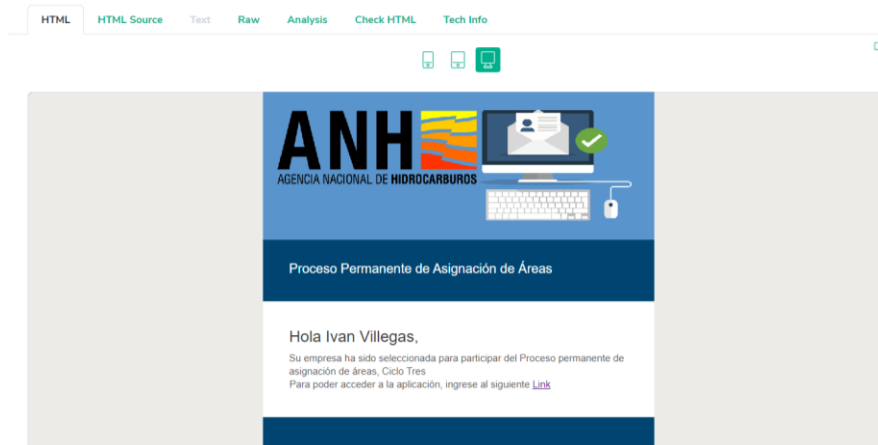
HTML HTML Source Text Raw Analysis Check HTML Tech Info

ANH
AGENCIA NACIONAL DE HIDROCARBUROS

Proceso Permanente de Asignación de Áreas

Hola Ivan Villegas,

Su empresa ha sido seleccionada para participar del Proceso permanente de asignación de áreas, Ciclo Tres
Para poder acceder a la aplicación, ingrese al siguiente Link